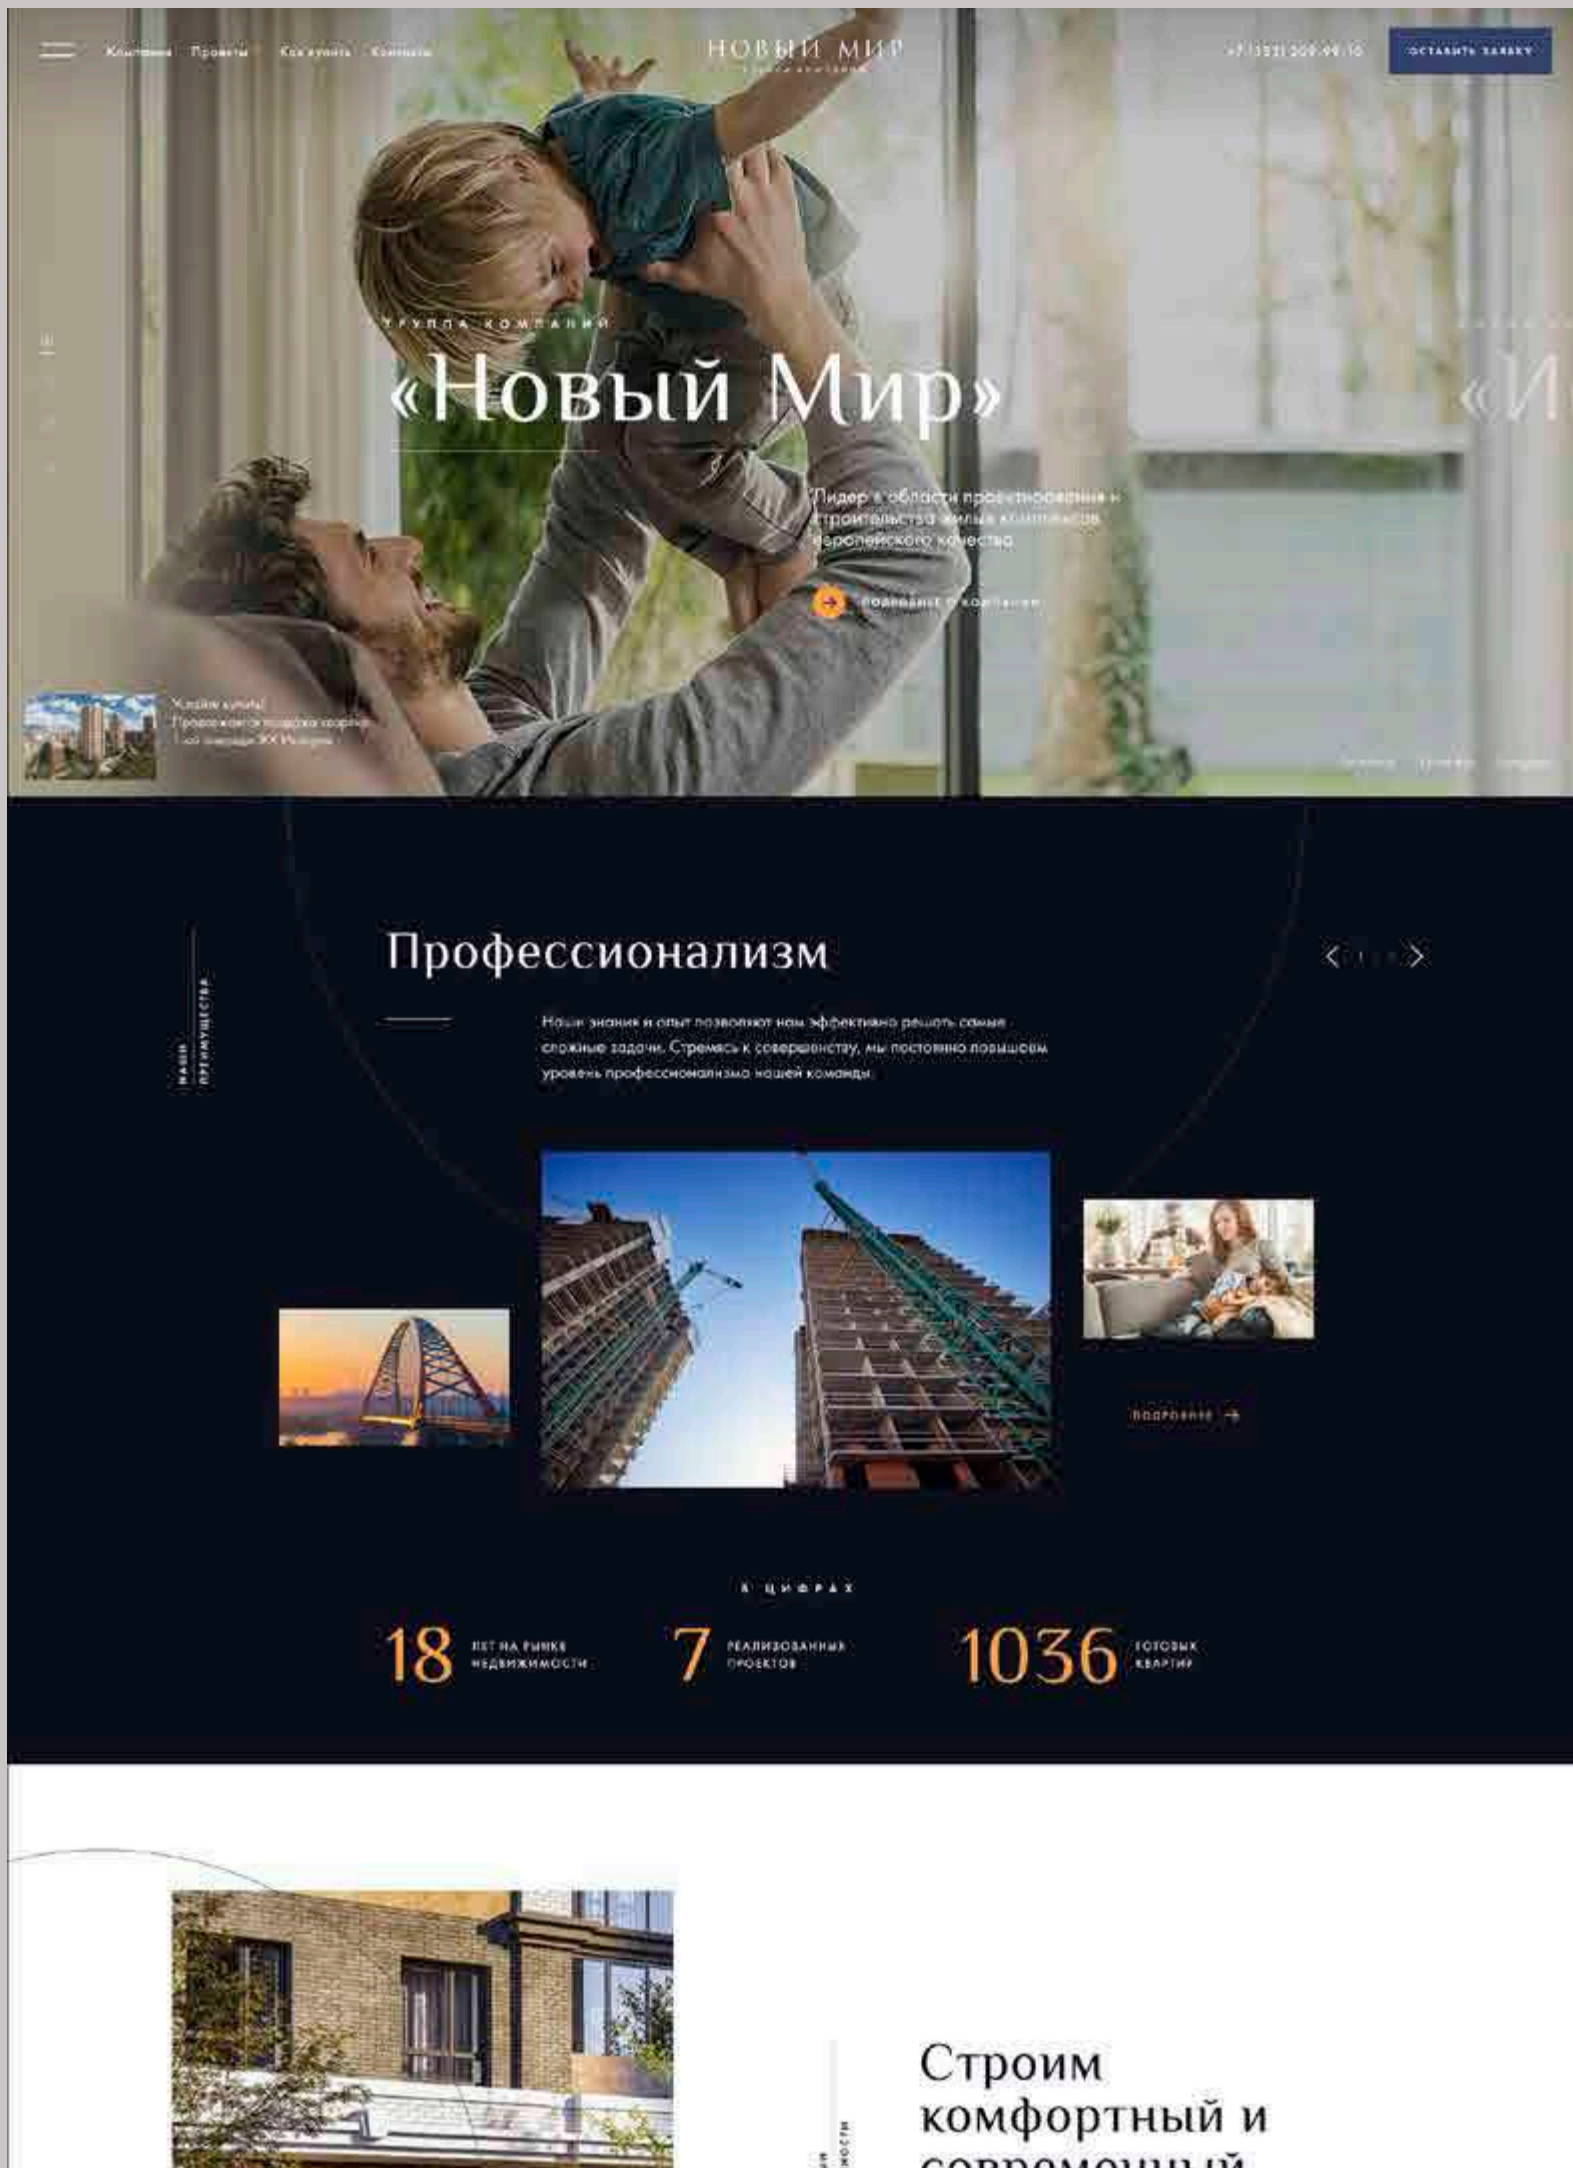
Компания Проекты Как купить Контакты

НОВЫЙ МИР
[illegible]

+7 (383) 209-99-10

ОСТАВИТЬ ЗАЯВКУ

01

ГРУППА КОМПАНИЙ

«Новый Мир»

«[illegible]

Лидер в области проектирования и строительства жилых комплексов европейского качества

подробнее о компании

Успейте купить!
Продолжается продажа квартир
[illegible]

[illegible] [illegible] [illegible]

НАШИ ПРЕИМУЩЕСТВА

Профессионализм

Наши знания и опыт позволяют нам эффективно решать самые сложные задачи. Стремясь к совершенству, мы постоянно повышаем уровень профессионализма нашей команды

подробнее

В ЦИФРАХ

18 ЛЕТ НА РЫНКЕ НЕДВИЖИМОСТИ

7 РЕАЛИЗОВАННЫХ ПРОЕКТОВ

1036 ГОТОВЫХ КВАРТИР

Строим комфортный и современный